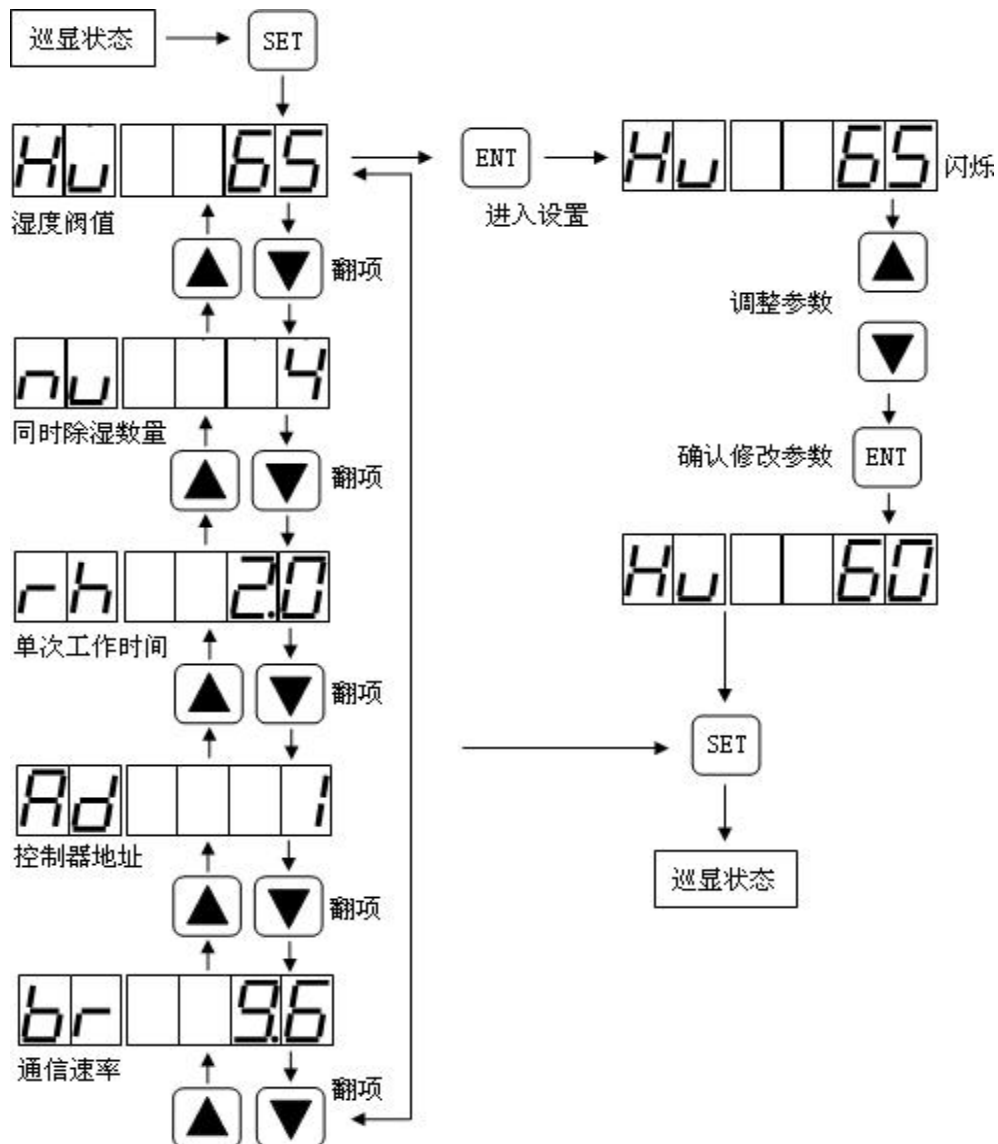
巡显状态

SET

Hu 65

湿度阀值

ENT

进入设置

Hu 65 闪烁

翻项

调整参数

nu 4

同时除湿数量

翻项

确认修改参数

ENT

rh 2.0

Hu 60

单次工作时间

翻项

SET

Ad 1

控制器地址

巡显状态

翻项

br 9.6

通信速率

翻项